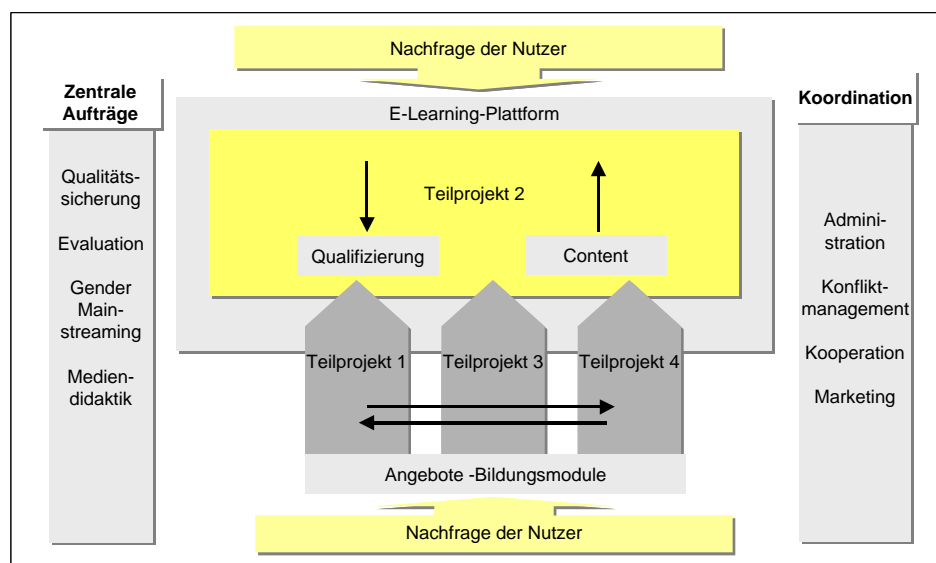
Nachfrage der Nutzer

Zentrale Aufträge

Qualitätssicherung

Evaluation

Gender Mainstreaming

Mediendidaktik

E-Learning-Plattform

Teilprojekt 2

Qualifizierung

Content

Teilprojekt 1

Teilprojekt 3

Teilprojekt 4

Angebote -Bildungsmodule

Koordination

Administration

Konfliktmanagement

Kooperation

Marketing

Nachfrage der Nutzer